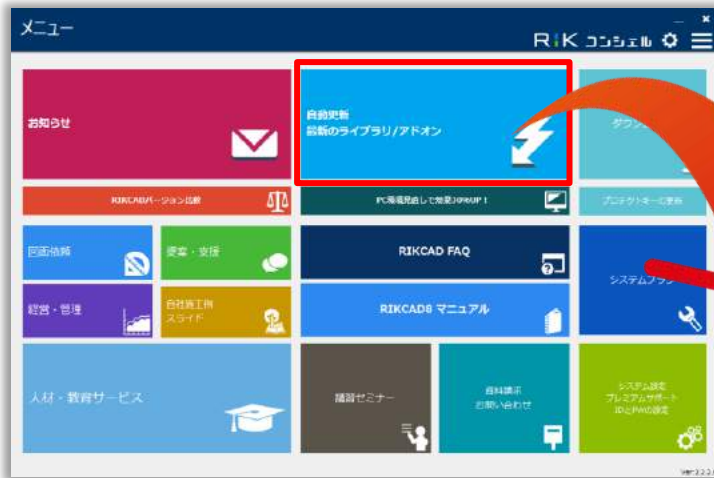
メニュー

RIK コンシェル

お知らせ

自動更新
最新のライブラリ/アドオン

ダウン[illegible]

RIKCADバージョン比較

PC環境見直して効果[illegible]UP!

プロテクトキー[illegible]更新

図面情報

提案・支援

RIKCAD FAQ

システム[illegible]

経営・管理

自社施工例
スライド

RIKCAD8 マニュアル

人材・教育サービス

講習セミナー

資料請求
お問い合わせ

システム設定
プレミアムサポート
IDとPWの設定

Ver.2.2.2